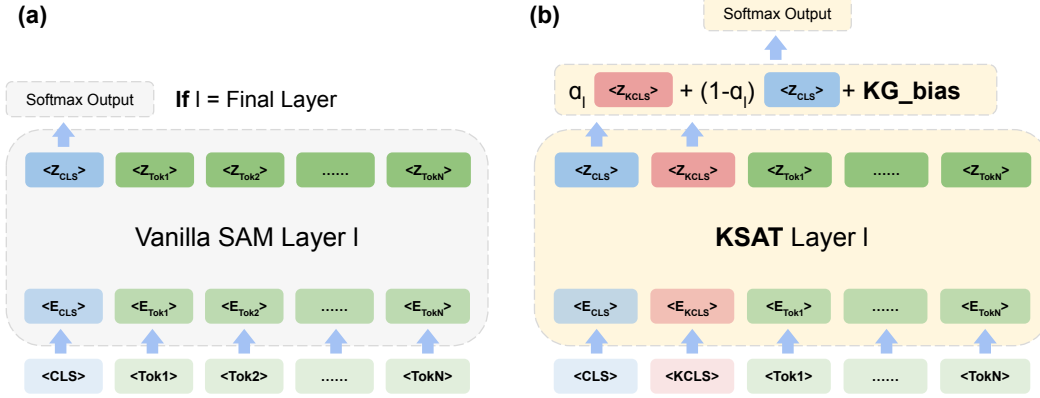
(a)

Softmax Output

If l = Final Layer

<$Z_{CLS}$> <$Z_{Tok1}$> <$Z_{Tok2}$> ...... <$Z_{TokN}$>

Vanilla SAM Layer l

<$E_{CLS}$> <$E_{Tok1}$> <$E_{Tok2}$> ...... <$E_{TokN}$>

<CLS> <Tok1> <Tok2> ...... <TokN>

(b)

Softmax Output

$\alpha_l$ <$Z_{KCLS}$> + (1-$\alpha_l$) <$Z_{CLS}$> + KG_bias

<$Z_{CLS}$> <$Z_{KCLS}$> <$Z_{Tok1}$> ...... <$Z_{TokN}$>

KSAT Layer l

<$E_{CLS}$> <$E_{KCLS}$> <$E_{Tok1}$> ...... <$E_{TokN}$>

<CLS> <KCLS> <Tok1> ...... <TokN>